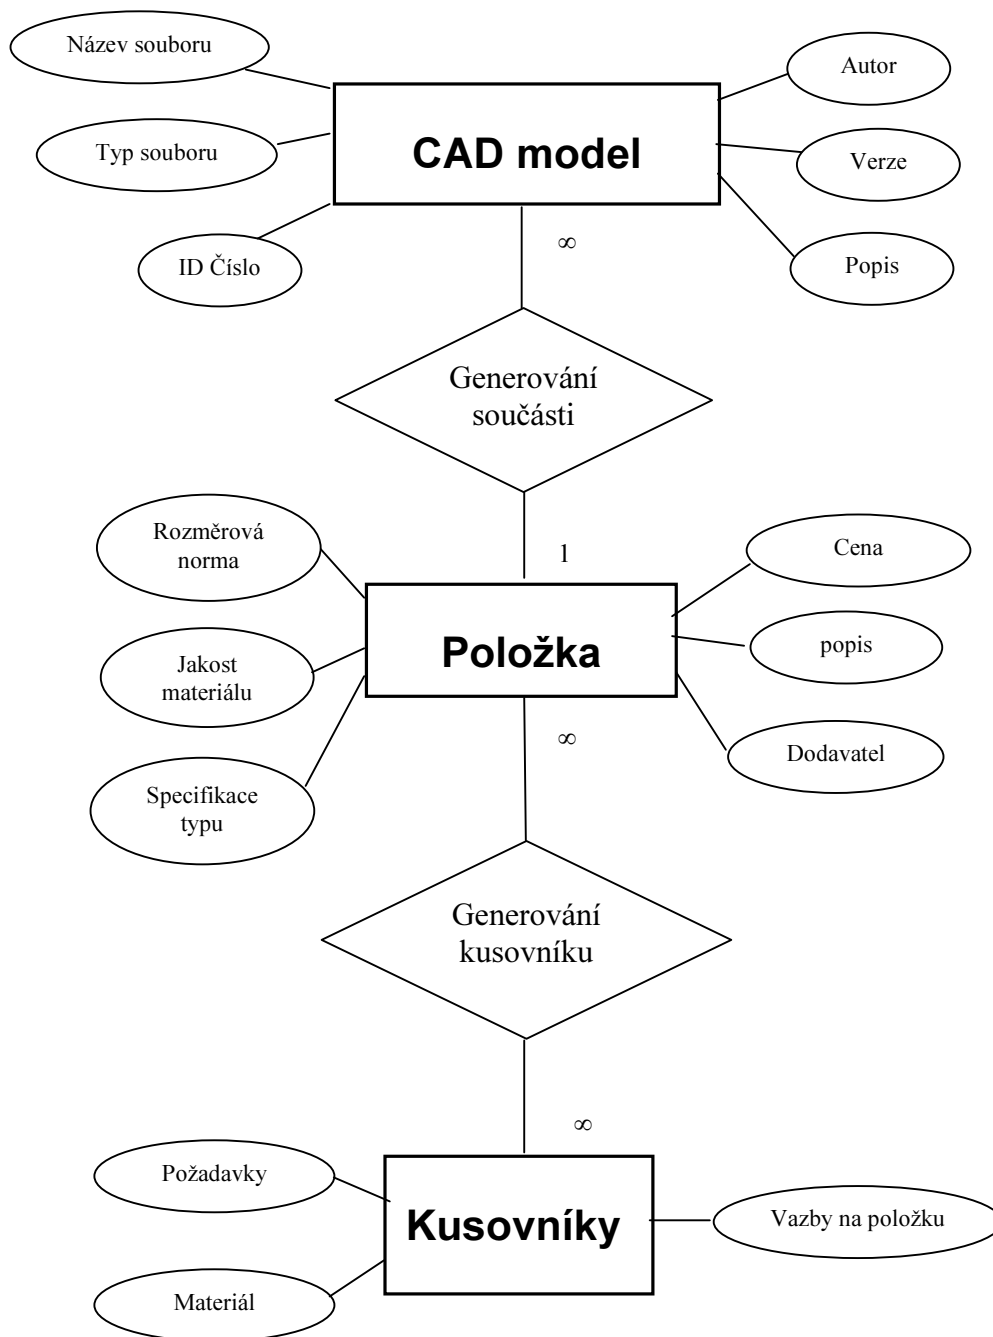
Název souboru

Autor

Typ souboru

CAD model

Verze

ID Číslo

Popis

$\infty$

Generování součásti

1

Rozměrová norma

Cena

Položka

popis

Jakost materiálu

Dodavatel

$\infty$

Specifikace typu

Generování kusovníku

$\infty$

Požadavky

Kusovníky

Vazby na položku

Materiál